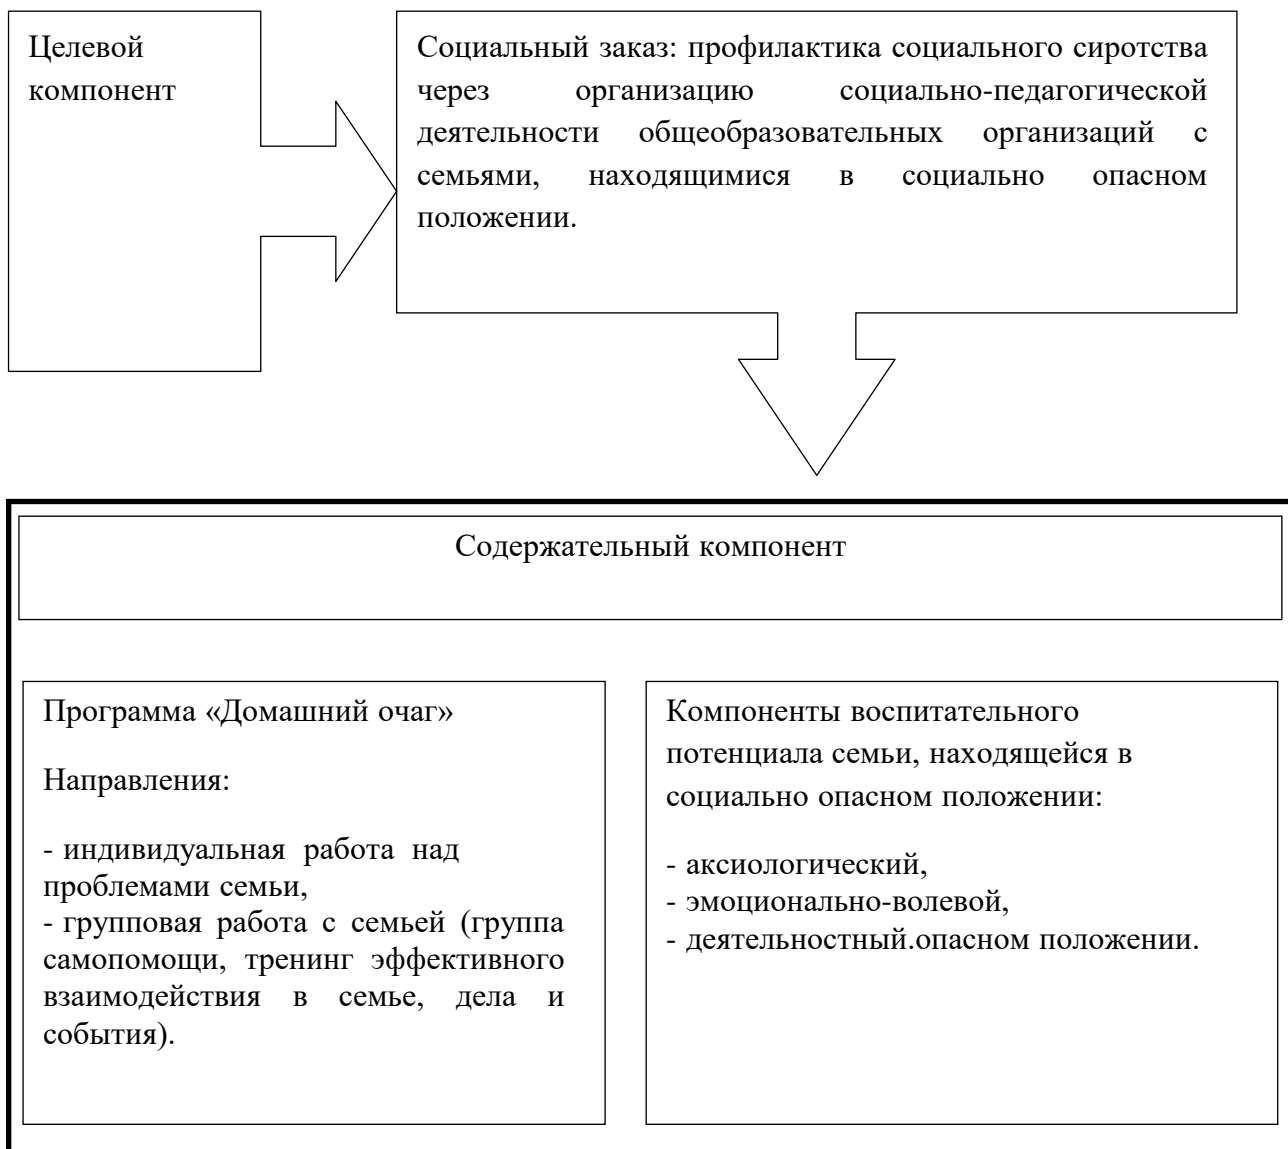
Целевой компонент

Социальный заказ: профилактика социального сиротства через организацию социально-педагогической деятельности общеобразовательных организаций с семьями, находящимися в социально опасном положении.

Содержательный компонент

Программа «Домашний очаг»

Направления:

- индивидуальная работа над проблемами семьи,
- групповая работа с семьей (группа самопомощи, тренинг эффективного взаимодействия в семье, дела и события).

Компоненты воспитательного потенциала семьи, находящейся в социально опасном положении:

- аксиологический,
- эмоционально-волевой,
- деятельностный.опасном положении.